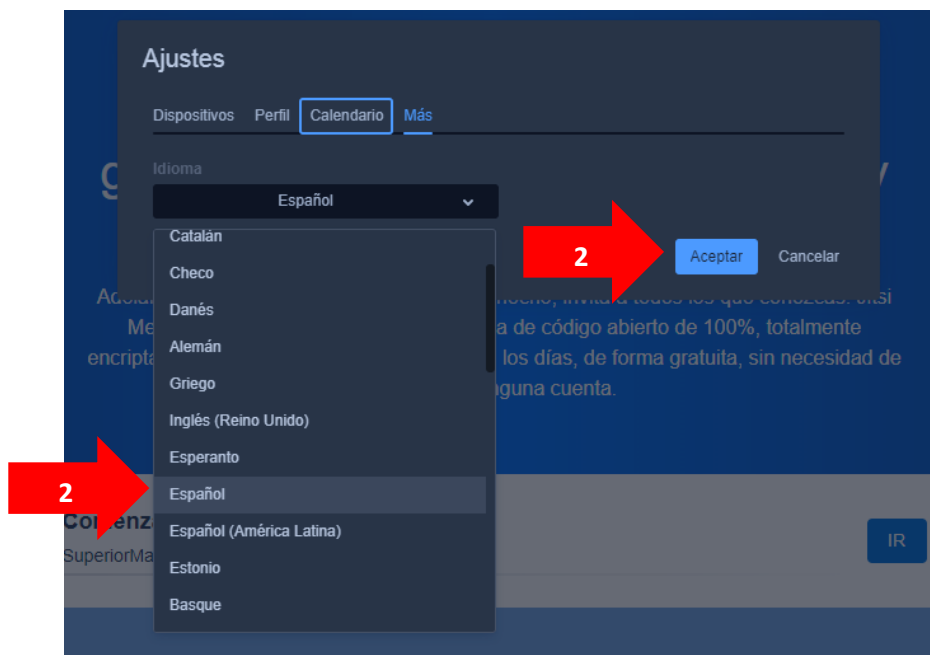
Ajustes

Dispositivos Perfil Calendario Más

Idioma

Español

Catalán
Checo
Danés
Alemán
Griego
Inglés (Reino Unido)
Esperanto
Español
Español (América Latina)
Estonio
Basque

2

Aceptar Cancelar

2

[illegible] invita a todos los que conozcas. Jitsi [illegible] a de código abierto de 100%, totalmente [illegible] los días, de forma gratuita, sin necesidad de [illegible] nguna cuenta.

Comienza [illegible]

SuperiorMa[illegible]

IR